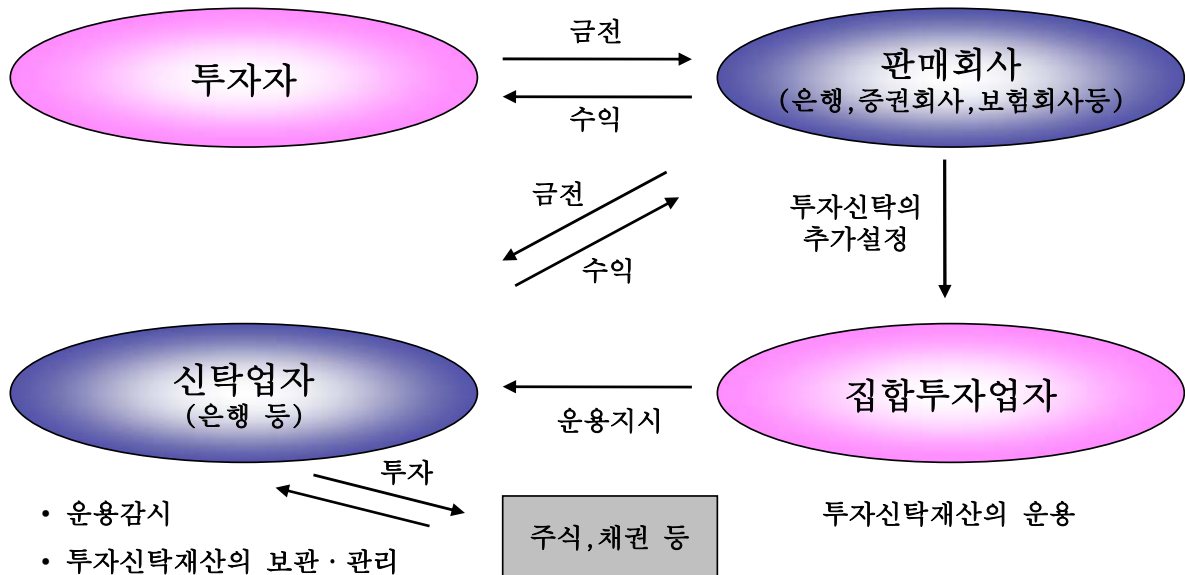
투자자

금전

수익

판매회사
(은행,증권회사,보험회사등)

금전

수익

투자신탁의
추가설정

신탁업자
(은행 등)

운용지시

집합투자업자

투자

• 운용감시

• 투자신탁재산의 보관 · 관리

주식,채권 등

투자신탁재산의 운용